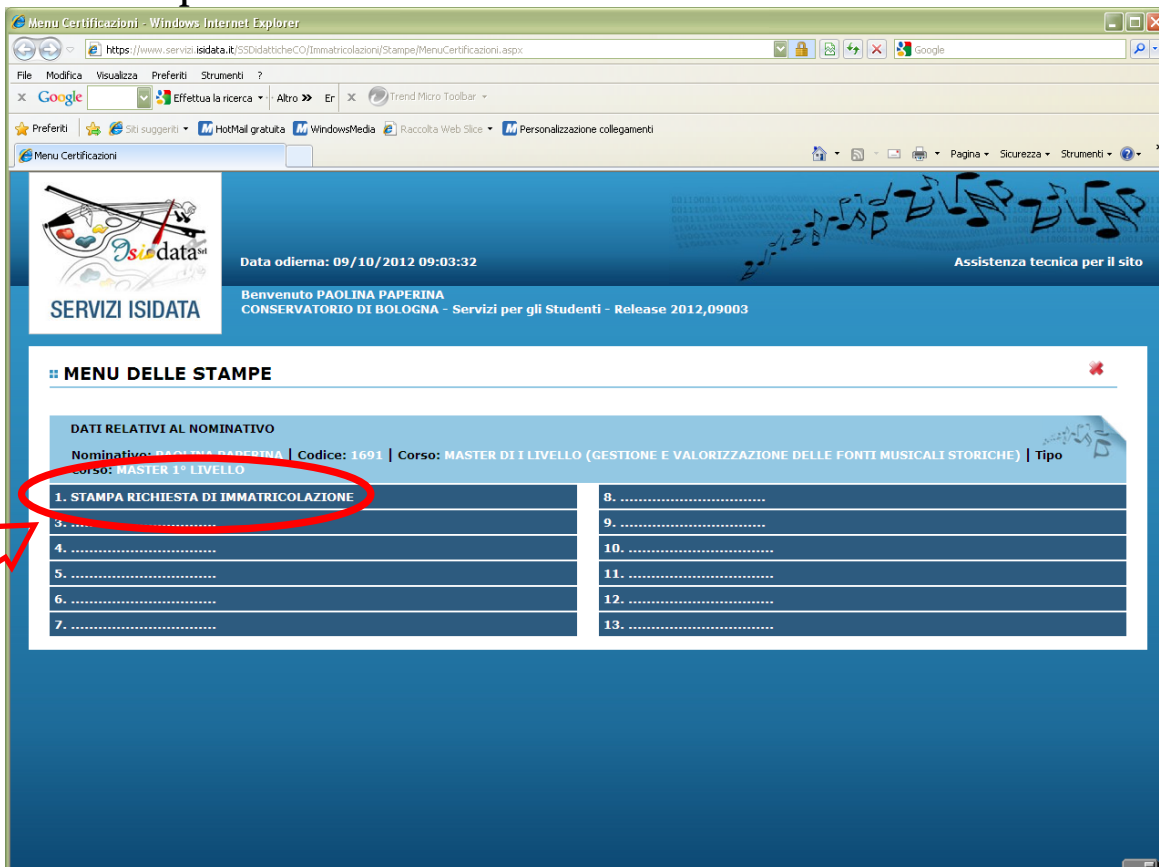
Menu Certificazioni - Windows Internet Explorer

https://www.servizi.isidata.it/SSDidatticheCO/Immatricolazioni/Stampe/MenuCertificazioni.aspx

Google

File Modifica Visualizza Preferiti Strumenti ?

Google Effettua la ricerca · Altro » Er Trend Micro Toolbar

Preferiti Siti suggeriti HotMail gratuita WindowsMedia Raccolta Web Slice Personalizzazione collegamenti

Menu Certificazioni

Pagina Sicurezza Strumenti

Isidata Srl

SERVIZI ISIDATA

Data odierna: 09/10/2012 09:03:32

Assistenza tecnica per il sito

Benvenuto PAOLINA PAPERINA
CONSERVATORIO DI BOLOGNA - Servizi per gli Studenti - Release 2012,09003

MENU DELLE STAMPE

DATI RELATIVI AL NOMINATIVO

Nominativo: PAOLINA PAPERINA | Codice: 1691 | Corso: MASTER DI I LIVELLO (GESTIONE E VALORIZZAZIONE DELLE FONTI MUSICALI STORICHE) | Tipo corso: MASTER 1° LIVELLO

1. STAMPA RICHIESTA DI IMMATRICOLAZIONE
3. ................................
4. ................................
5. ................................
6. ................................
7. ................................
8. ................................
9. ................................
10. ................................
11. ................................
12. ................................
13. ................................